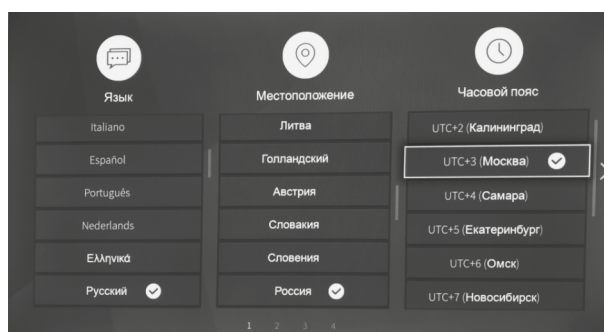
Язык

Italiano

Español

Português

Nederlands

Ελληνικά

Русский

Местоположение

Литва

Голландский

Австрия

Словакия

Словения

Россия

Часовой пояс

UTC+2 (Калининград)

UTC+3 (Москва)

UTC+4 (Самара)

UTC+5 (Екатеринбург)

UTC+6 (Омск)

UTC+7 (Новосибирск)

1 2 3 4